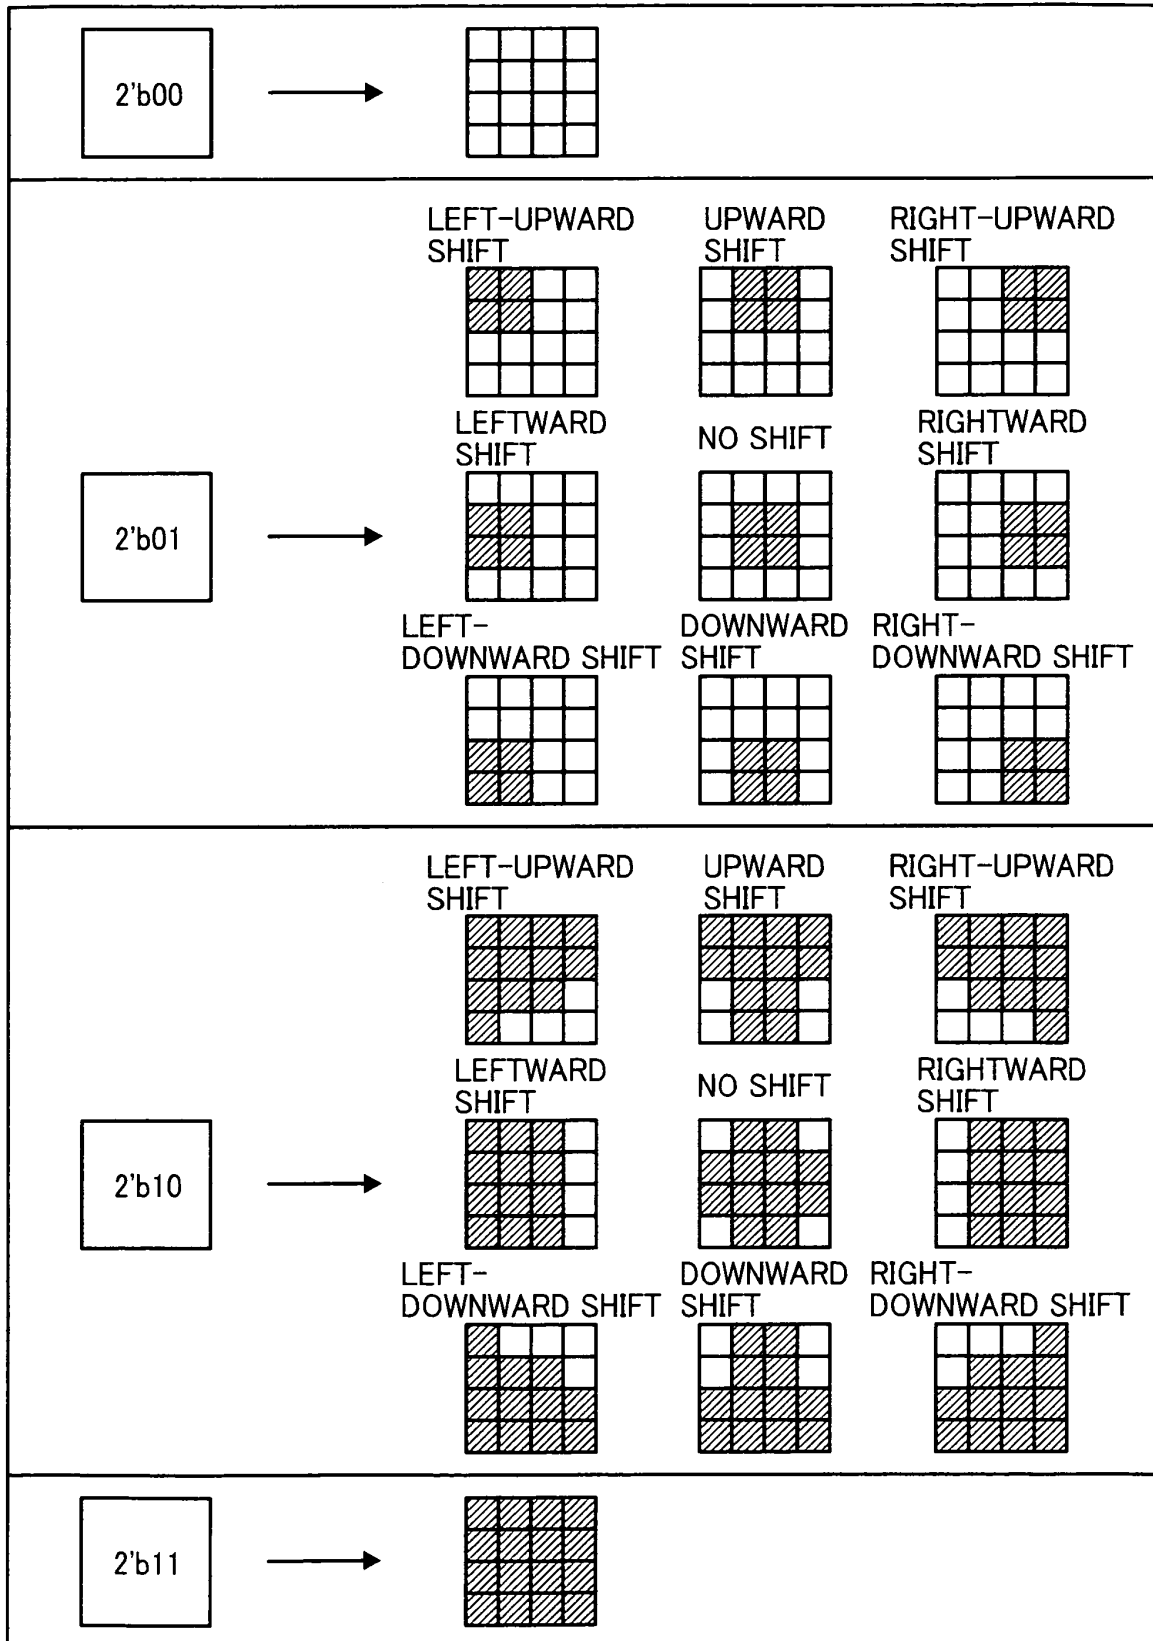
2'b00

2'b01

LEFT-UPWARD SHIFT
UPWARD SHIFT
RIGHT-UPWARD SHIFT
LEFTWARD SHIFT
NO SHIFT
RIGHTWARD SHIFT
LEFT-DOWNWARD SHIFT
DOWNWARD SHIFT
RIGHT-DOWNWARD SHIFT

2'b10

LEFT-UPWARD SHIFT
UPWARD SHIFT
RIGHT-UPWARD SHIFT
LEFTWARD SHIFT
NO SHIFT
RIGHTWARD SHIFT
LEFT-DOWNWARD SHIFT
DOWNWARD SHIFT
RIGHT-DOWNWARD SHIFT

2'b11